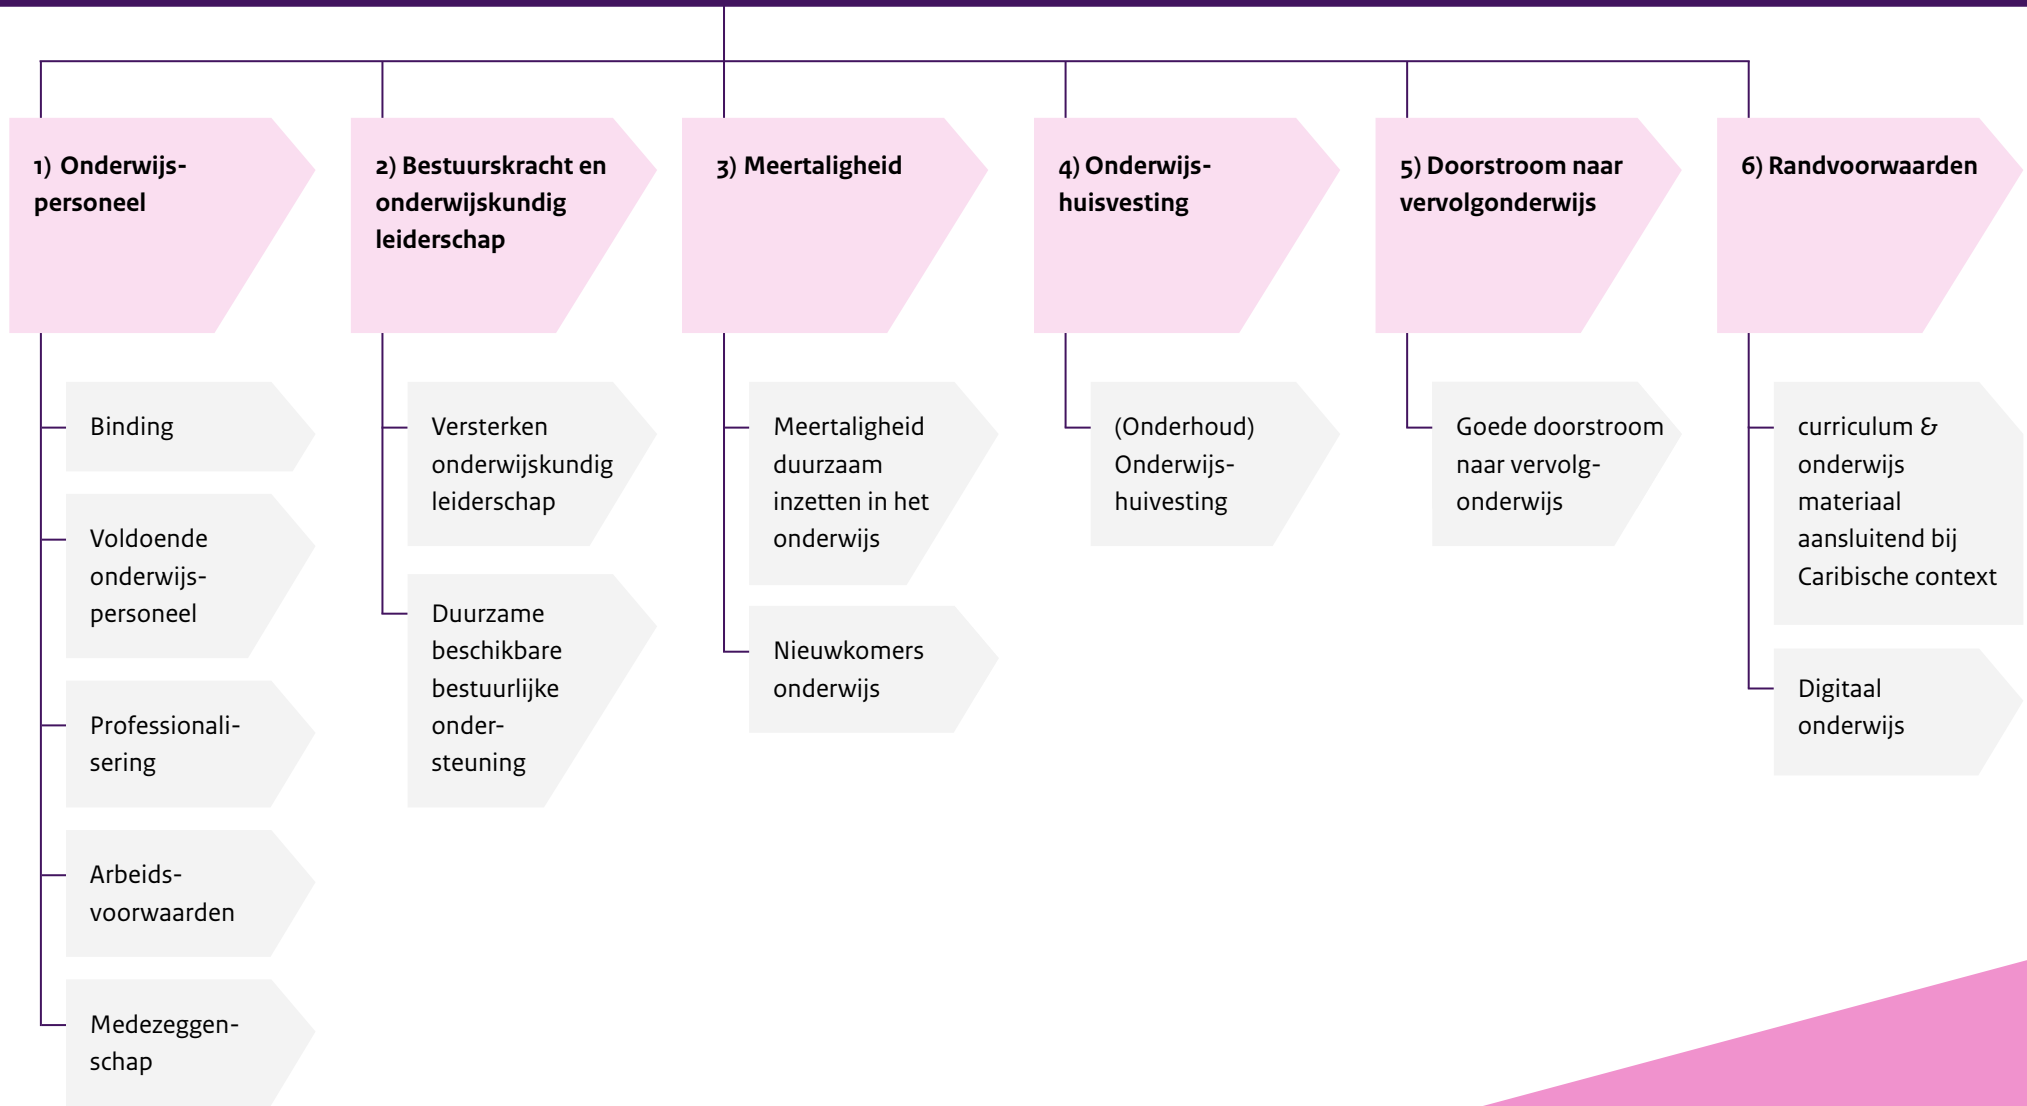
1) Onderwijspersoneel

Binding

Voldoende onderwijspersoneel

Professionalisering

Arbeidsvoorwaarden

Medezeggenschap

2) Bestuurskracht en onderwijskundig leiderschap

Versterken onderwijskundig leiderschap

Duurzame beschikbare bestuurlijke ondersteuning

3) Meertaligheid

Meertaligheid duurzaam inzetten in het onderwijs

Nieuwkomers onderwijs

4) Onderwijshuisvesting

(Onderhoud) Onderwijshuivesting

5) Doorstroom naar vervolgonderwijs

Goede doorstroom naar vervolgonderwijs

6) Randvoorwaarden

curriculum & onderwijs materiaal aansluitend bij Caribische context

Digitaal onderwijs